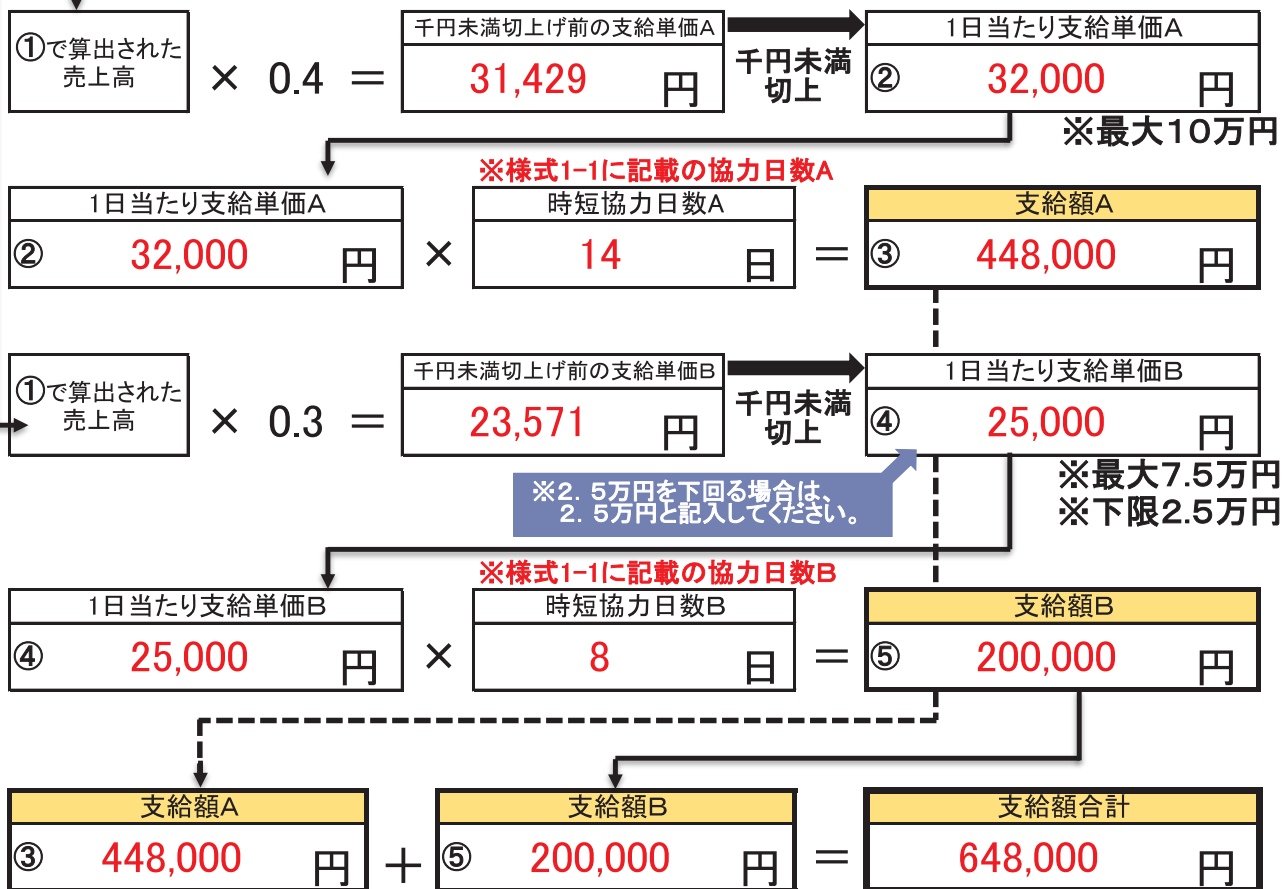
①で算出された売上高 × 0.4 ＝

千円未満切上げ前の支給単価A
31,429 円

千円未満切上

1日当たり支給単価A
② 32,000 円

※最大10万円

※様式1-1に記載の協力日数A

1日当たり支給単価A
② 32,000 円

×

時短協力日数A
14 日

＝

支給額A
③ 448,000 円

①で算出された売上高 × 0.3 ＝

千円未満切上げ前の支給単価B
23,571 円

千円未満切上

1日当たり支給単価B
④ 25,000 円

※最大7.5万円
※下限2.5万円

※2．5万円を下回る場合は、2．5万円と記入してください。

※様式1-1に記載の協力日数B

1日当たり支給単価B
④ 25,000 円

×

時短協力日数B
8 日

＝

支給額B
⑤ 200,000 円

支給額A
③ 448,000 円

＋

支給額B
⑤ 200,000 円

＝

支給額合計
648,000 円